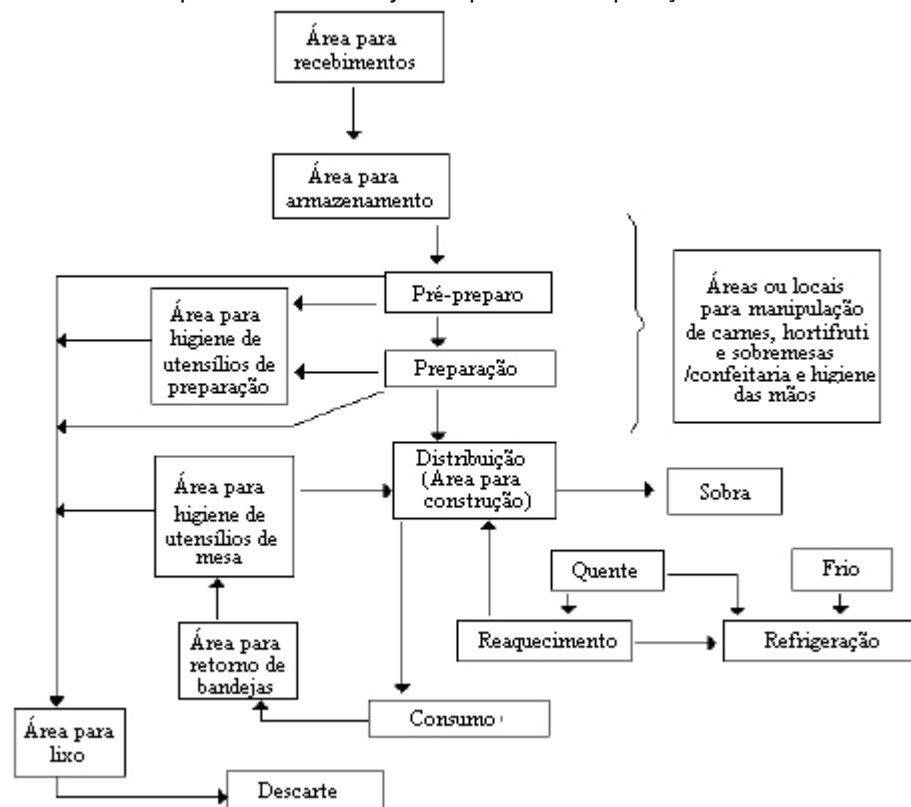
Área para recebimentos

Área para armazenamento

Pré-preparo

Área para higiene de utensílios de preparação

Preparação

Áreas ou locais para manipulação de carnes, hortifruti e sobremesas /confeitaria e higiene das mãos

Área para higiene de utensílios de mesa

Distribuição (Área para construção)

Sobra

Quente

Frio

Reaquecimento

Refrigeração

Área para retorno de bandejas

Consumo

Área para lixo

Descarte